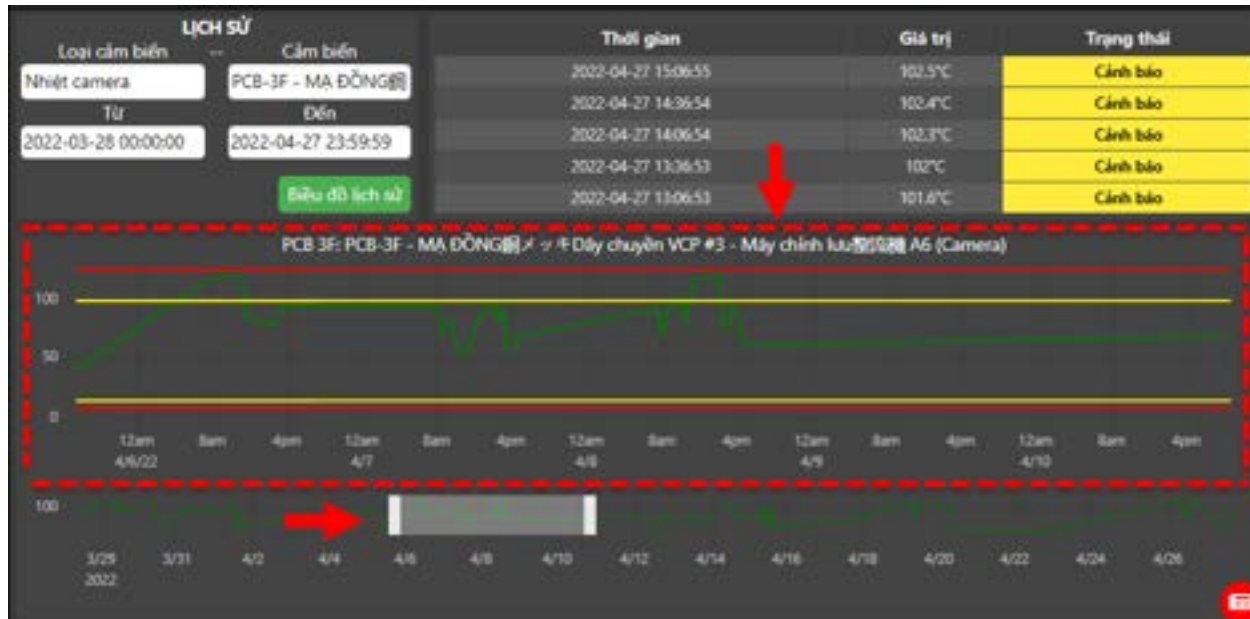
LỊCH SỬ

Loại cảm biến
Nhiệt camera
Cảm biến
PCB-3F - MẠ ĐỒNG銅
Từ
2022-03-28 00:00:00
Đến
2022-04-27 23:59:59

Biểu đồ lịch sử

| Thời gian | Giá trị | Trạng thái |
|---|---|---|
| 2022-04-27 15:06:55 | 102.5°C | Cảnh báo |
| 2022-04-27 14:36:54 | 102.4°C | Cảnh báo |
| 2022-04-27 14:06:54 | 102.3°C | Cảnh báo |
| 2022-04-27 13:36:53 | 102°C | Cảnh báo |
| 2022-04-27 13:06:53 | 101.6°C | Cảnh báo |

PCB 3F: PCB-3F - MẠ ĐỒNG銅メッキDây chuyền VCP #3 - Máy chỉnh lưu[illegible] A6 (Camera)

100
50
0

12am 4/6/22
8am
4pm
12am 4/7
8am
4pm
12am 4/8
8am
4pm
12am 4/9
8am
4pm
12am 4/10
8am
4pm

100

3/29 2022
3/31
4/2
4/4
4/6
4/8
4/10
4/12
4/14
4/16
4/18
4/20
4/22
4/24
4/26